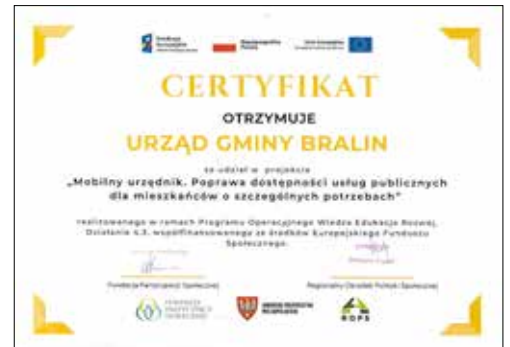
Fundusze Europejskie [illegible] Rzeczpospolita Polska Unia Europejska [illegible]

CERTYFIKAT

OTRZYMUJE

URZĄD GMINY BRALIN

za udział w projekcie
„Mobilny urzędnik. Poprawa dostępności usług publicznych dla mieszkańców o szczególnych potrzebach"

realizowanego w ramach Programu Operacyjnego Wiedza Edukacja Rozwój, Działanie 4.3. współfinansowanego ze środków Europejskiego Funduszu Społecznego.

Fundacja Partycypacji Społecznej

Regionalny Ośrodek Polityki Społecznej

FUNDACJA PARTYCYPACJI SPOŁECZNEJ

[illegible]

ROPS